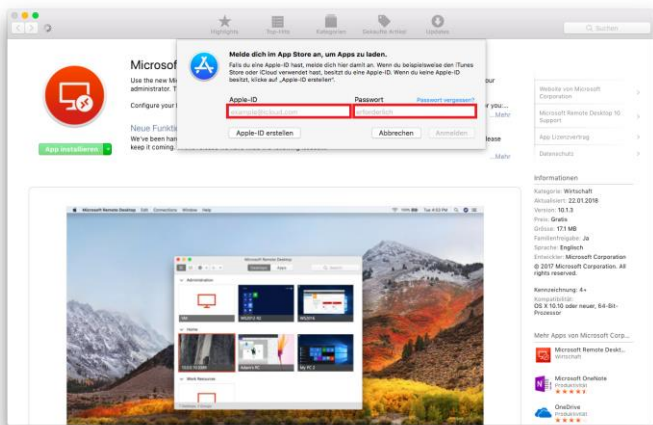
Highlights Top-Hits Kategorien Gekaufte Artikel Updates

Suchen

Microsof

Use the new Mi administrator. T

Configure your

Neue Funkti

We've been keep it coming.

App installieren

Melde dich im App Store an, um Apps zu laden.

Falls du eine Apple-ID hast, melde dich hier damit an. Wenn du beispielsweise den iTunes Store oder iCloud verwendet hast, besitzt du eine Apple-ID. Wenn du keine Apple-ID besitzt, klicke auf „Apple-ID erstellen".

Apple-ID

example@icloud.com

Passwort

Passwort vergessen?

erforderlich

Apple-ID erstellen

Abbrechen

Anmelden

Mehr

lease

Mehr

Website von Microsoft Corporation

Microsoft Remote Desktop 10 Support

App-Lizenzvertrag

Datenschutz

Informationen

Kategorie: Wirtschaft

Aktualisiert: 22.01.2018

Version: 10.1.3

Preis: Gratis

Größe: 17.1 MB

Familienfreigabe: Ja

Sprache: Englisch

Entwickler: Microsoft Corporation

© 2017 Microsoft Corporation. All rights reserved.

Kennzeichnung: 4+

Kompatibilität: OS X 10.10 oder neuer, 64-Bit-Prozessor

Mehr Apps von Microsoft Corp...

Microsoft Remote Deskt... Wirtschaft

Microsoft OneNote Produktivität

OneDrive Produktivität

Microsoft Remote Desktop Edit Connections Window Help

Tue 4:53 PM

Microsoft Remote Desktop

Desktops Apps

Administration

Home

Work Resources